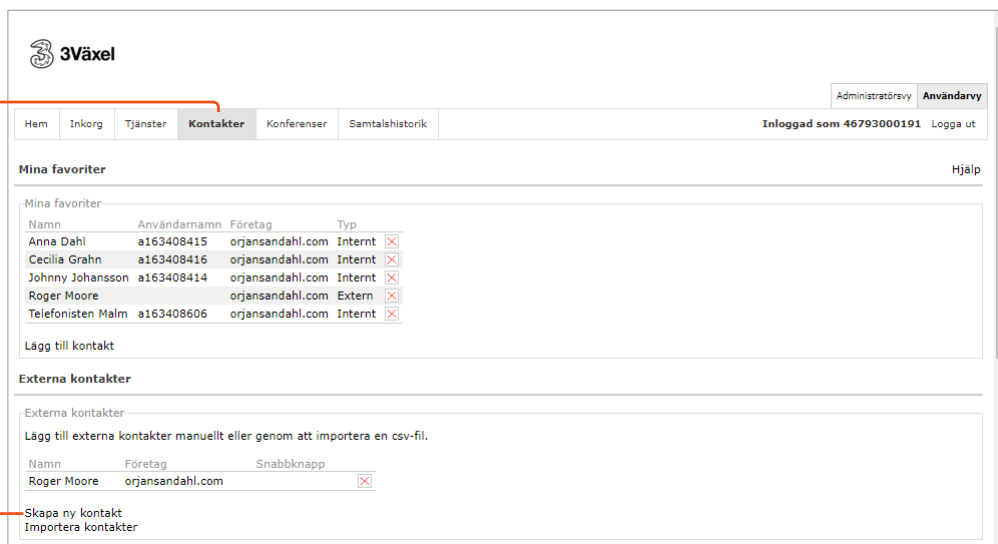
3Växel

Administratörsvy | Användarvy

Hem | Inkorg | Tjänster | Kontakter | Konferenser | Samtalshistorik

Inloggad som 46793000191 Logga ut

Mina favoriter

Hjälp

Mina favoriter

| Namn | Användarnamn | Företag | Typ |
|---|---|---|---|
| Anna Dahl | a163408415 | orjansandahl.com | Internt |
| Cecilia Grahn | a163408416 | orjansandahl.com | Internt |
| Johnny Johansson | a163408414 | orjansandahl.com | Internt |
| Roger Moore | | orjansandahl.com | Extern |
| Telefonisten Malm | a163408606 | orjansandahl.com | Internt |

Lägg till kontakt

Externa kontakter

Externa kontakter

Lägg till externa kontakter manuellt eller genom att importera en csv-fil.

| Namn | Företag | Snabbknapp |
|---|---|---|
| Roger Moore | orjansandahl.com | |

Skapa ny kontakt
Importera kontakter